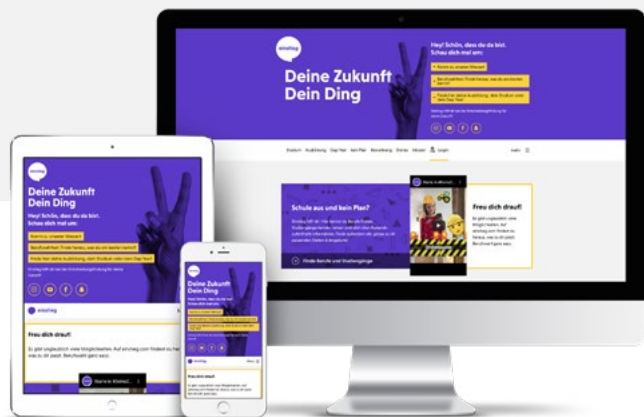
einstieg

Deine Zukunft Dein Ding

Hey! Schön, dass du da bist. Schau dich mal um:

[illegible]

Studium Ausbildung Gap Year kein Plan Bewerbung Events Messen Login

Schule aus und kein Plan?

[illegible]

Finde Berufe und Studiengänge

Freu dich drauf!

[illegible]

einstieg

Deine Zukunft Dein Ding

Hey! Schön, dass du da bist. Schau dich mal um:

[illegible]

Freu dich drauf!

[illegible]

einstieg

Deine Zukunft Dein Ding

Hey! Schön, dass du da bist. Schau dich mal um:

einstieg

Freu dich drauf!

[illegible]